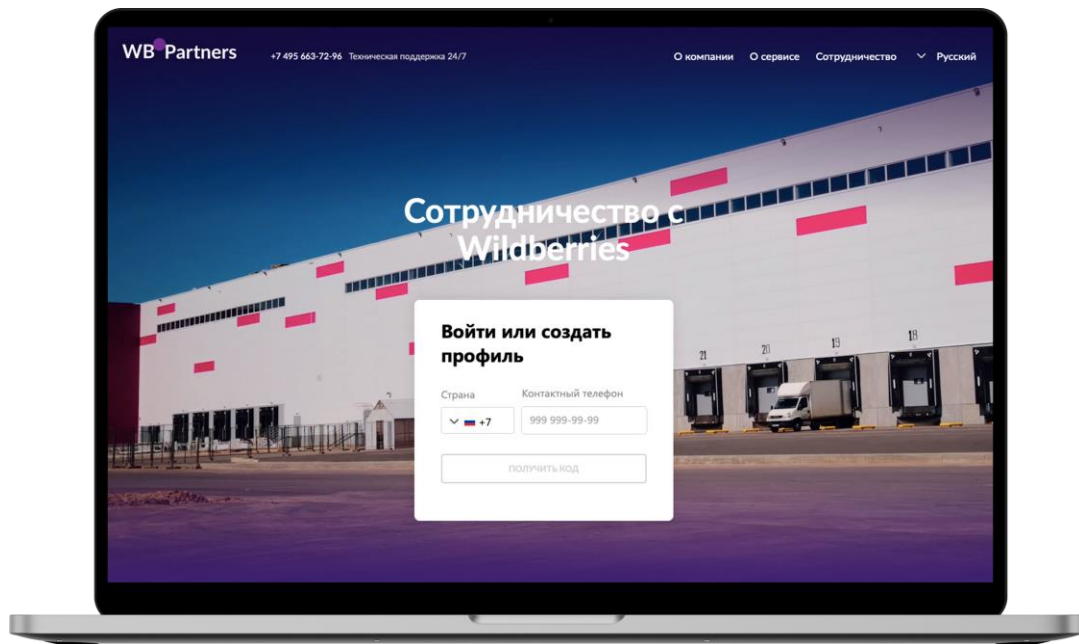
WB Partners +7 495 663-72-96 Техническая поддержка 24/7

О компании О сервисе Сотрудничество Русский

Сотрудничество с Wildberries

Войти или создать профиль

Страна

Контактный телефон

+7

999 999-99-99

ПОЛУЧИТЬ КОД

21 20 19 18